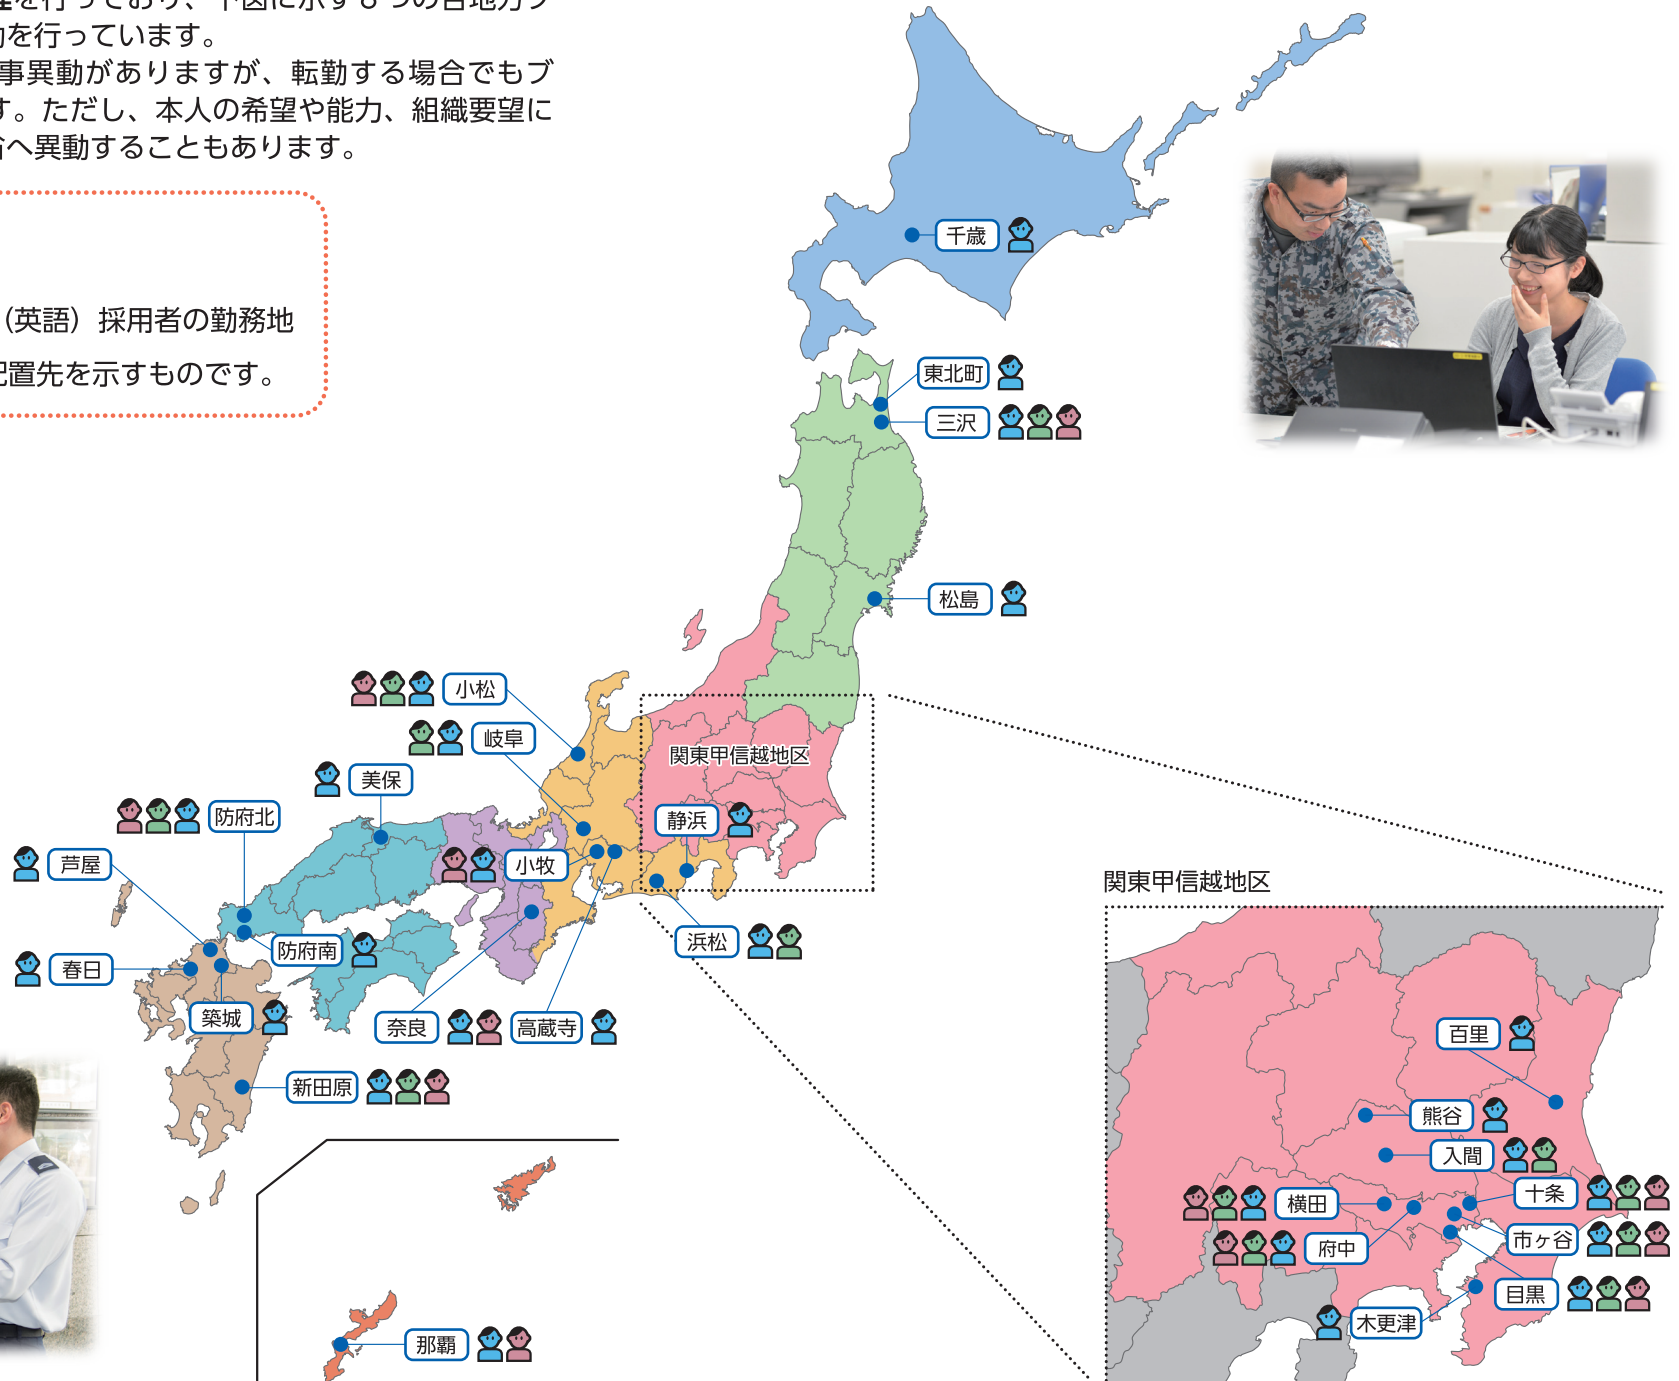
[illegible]を行っており、下図に示す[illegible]
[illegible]を行っています。
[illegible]事異動がありますが、転勤する場合でもブ
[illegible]す。ただし、本人の希望や能力、組織要望に
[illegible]へ異動することもあります。

（英語）採用者の勤務地
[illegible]置先を示すものです。

千歳
東北町
三沢
松島
小松
岐阜
美保
防府北
芦屋
小牧
静浜
関東甲信越地区
浜松
防府南
春日
築城
奈良
高蔵寺
新田原
那覇

関東甲信越地区
百里
熊谷
入間
十条
横田
府中
市ヶ谷
目黒
木更津